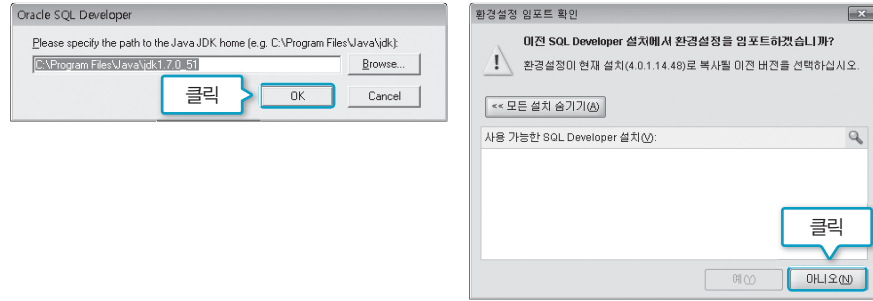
Oracle SQL Developer

Please specify the path to the Java JDK home (e.g. C:\Program Files\Java\jdk):

C:\Program Files\Java\jdk1.7.0_51

Browse...

클릭

OK

Cancel

환경설정 임포트 확인

이전 SQL Developer 설치에서 환경설정을 임포트하겠습니까?

환경설정이 현재 설치(4.0.1.14.48)로 복사될 이전 버전을 선택하십시오.

<< 모든 설치 숨기기(A)

사용 가능한 SQL Developer 설치(V):

클릭

예(Y)

아니오(N)